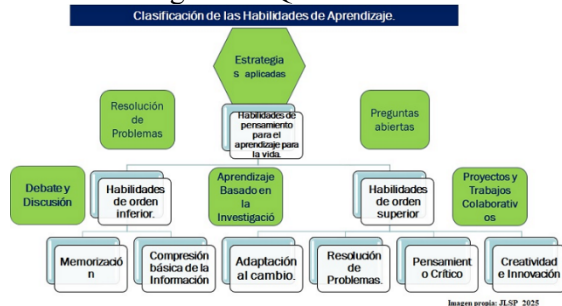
Clasificación de las Habilidades de Aprendizaje.

Estrategia s aplicadas

Resolución de Problemas

Habilidades de pensamiento para el aprendizaje para la vida.

Preguntas abiertas

Debate y Discusión

Habilidades de orden inferior.

Aprendizaje Basado en la Investigació

Habilidades de orden superior

Proyectos y Trabajos Colaborativ os

Memorizació n

Compresión básica de la Información

Adaptación al cambio.

Resolución de Problemas.

Pensamient o Crítico

Creatividad e Innovación

Imagen propia: JLSP 2025